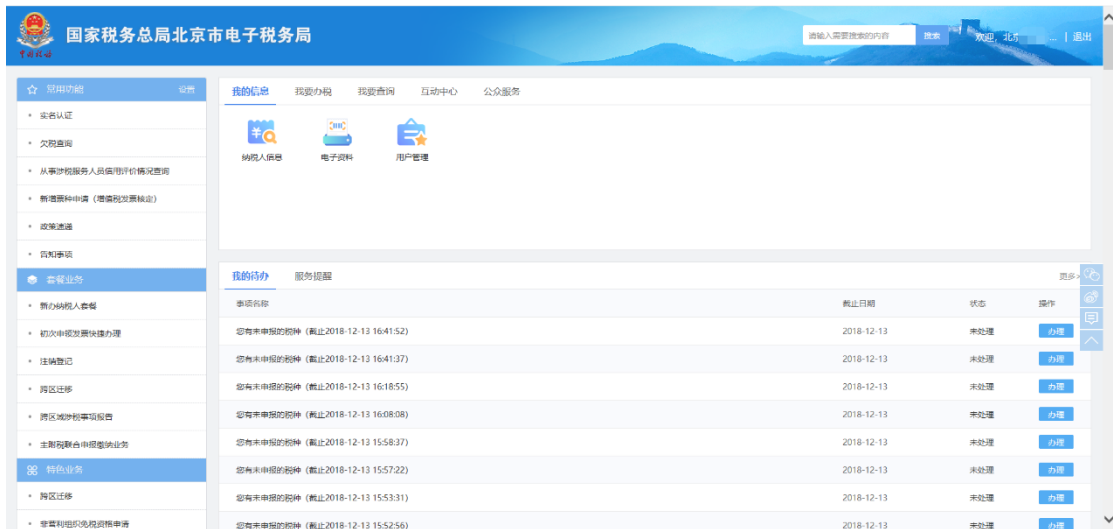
中国税务

国家税务总局北京市电子税务局

请输入需要搜索的内容 搜索 欢迎，北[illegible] | 退出

常用功能 设置

实名认证

欠税查询

从事涉税服务人员信用评价情况查询

新增票种申请（增值税发票核定）

政策速递

告知事项

套餐业务

新办纳税人套餐

初次申领发票快捷办理

注销登记

跨区迁移

跨区域涉税事项报告

主附税联合申报缴纳业务

特色业务

跨区迁移

非营利组织免税资格申请

我的信息 我要办税 我要查询 互动中心 公众服务

纳税人信息 电子资料 用户管理

我的待办 服务提醒 更多

| 事项名称 | 截止日期 | 状态 | 操作 |
|---|---|---|---|
| 您有未申报的税种（截止2018-12-13 16:41:52） | 2018-12-13 | 未处理 | 办理 |
| 您有未申报的税种（截止2018-12-13 16:41:37） | 2018-12-13 | 未处理 | 办理 |
| 您有未申报的税种（截止2018-12-13 16:18:55） | 2018-12-13 | 未处理 | 办理 |
| 您有未申报的税种（截止2018-12-13 16:08:08） | 2018-12-13 | 未处理 | 办理 |
| 您有未申报的税种（截止2018-12-13 15:58:37） | 2018-12-13 | 未处理 | 办理 |
| 您有未申报的税种（截止2018-12-13 15:57:22） | 2018-12-13 | 未处理 | 办理 |
| 您有未申报的税种（截止2018-12-13 15:53:31） | 2018-12-13 | 未处理 | 办理 |
| 您有未申报的税种（截止2018-12-13 15:52:56） | 2018-12-13 | 未处理 | 办理 |